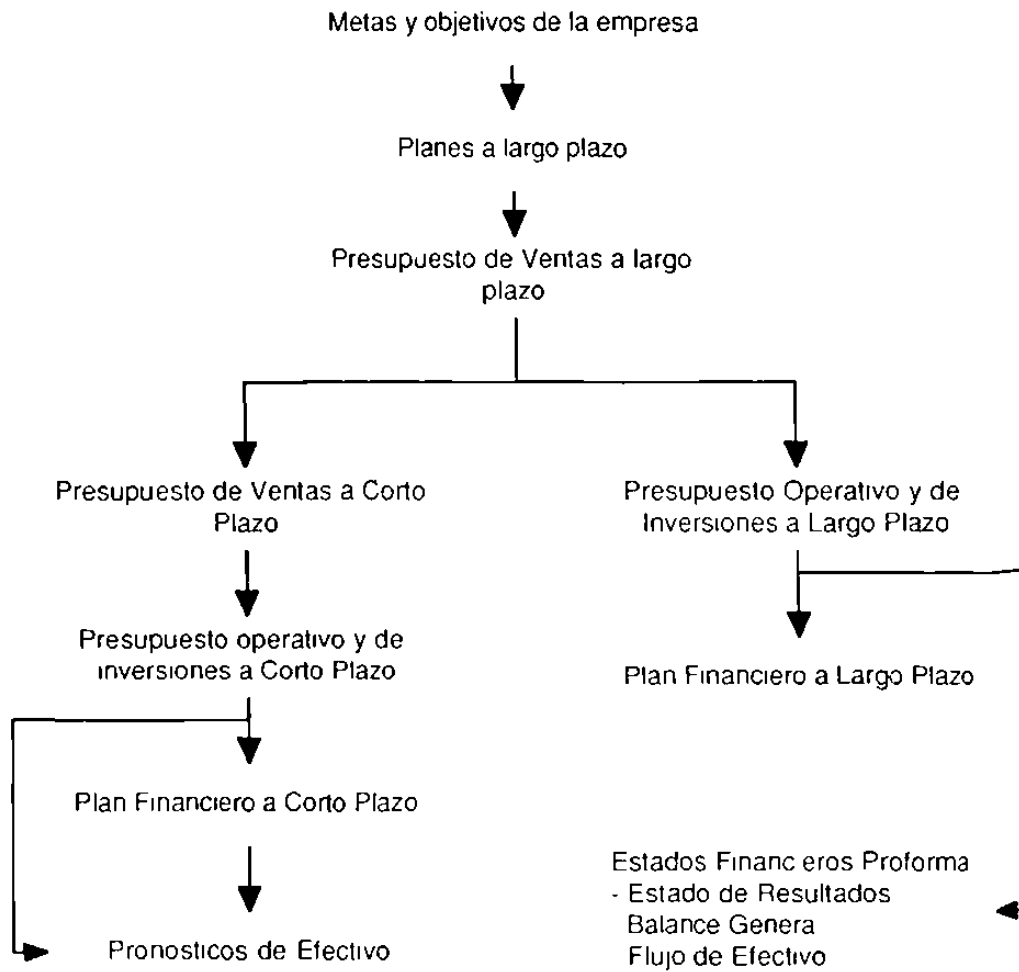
Metas y objetivos de la empresa

Planes a largo plazo

Presupuesto de Ventas a largo plazo

Presupuesto de Ventas a Corto Plazo

Presupuesto Operativo y de Inversiones a Largo Plazo

Presupuesto operativo y de inversiones a Corto Plazo

Plan Financiero a Largo Plazo

Plan Financiero a Corto Plazo

Estados Financ eros Proforma
- Estado de Resultados
Balance Genera
Flujo de Efectivo

Pronosticos de Efectivo